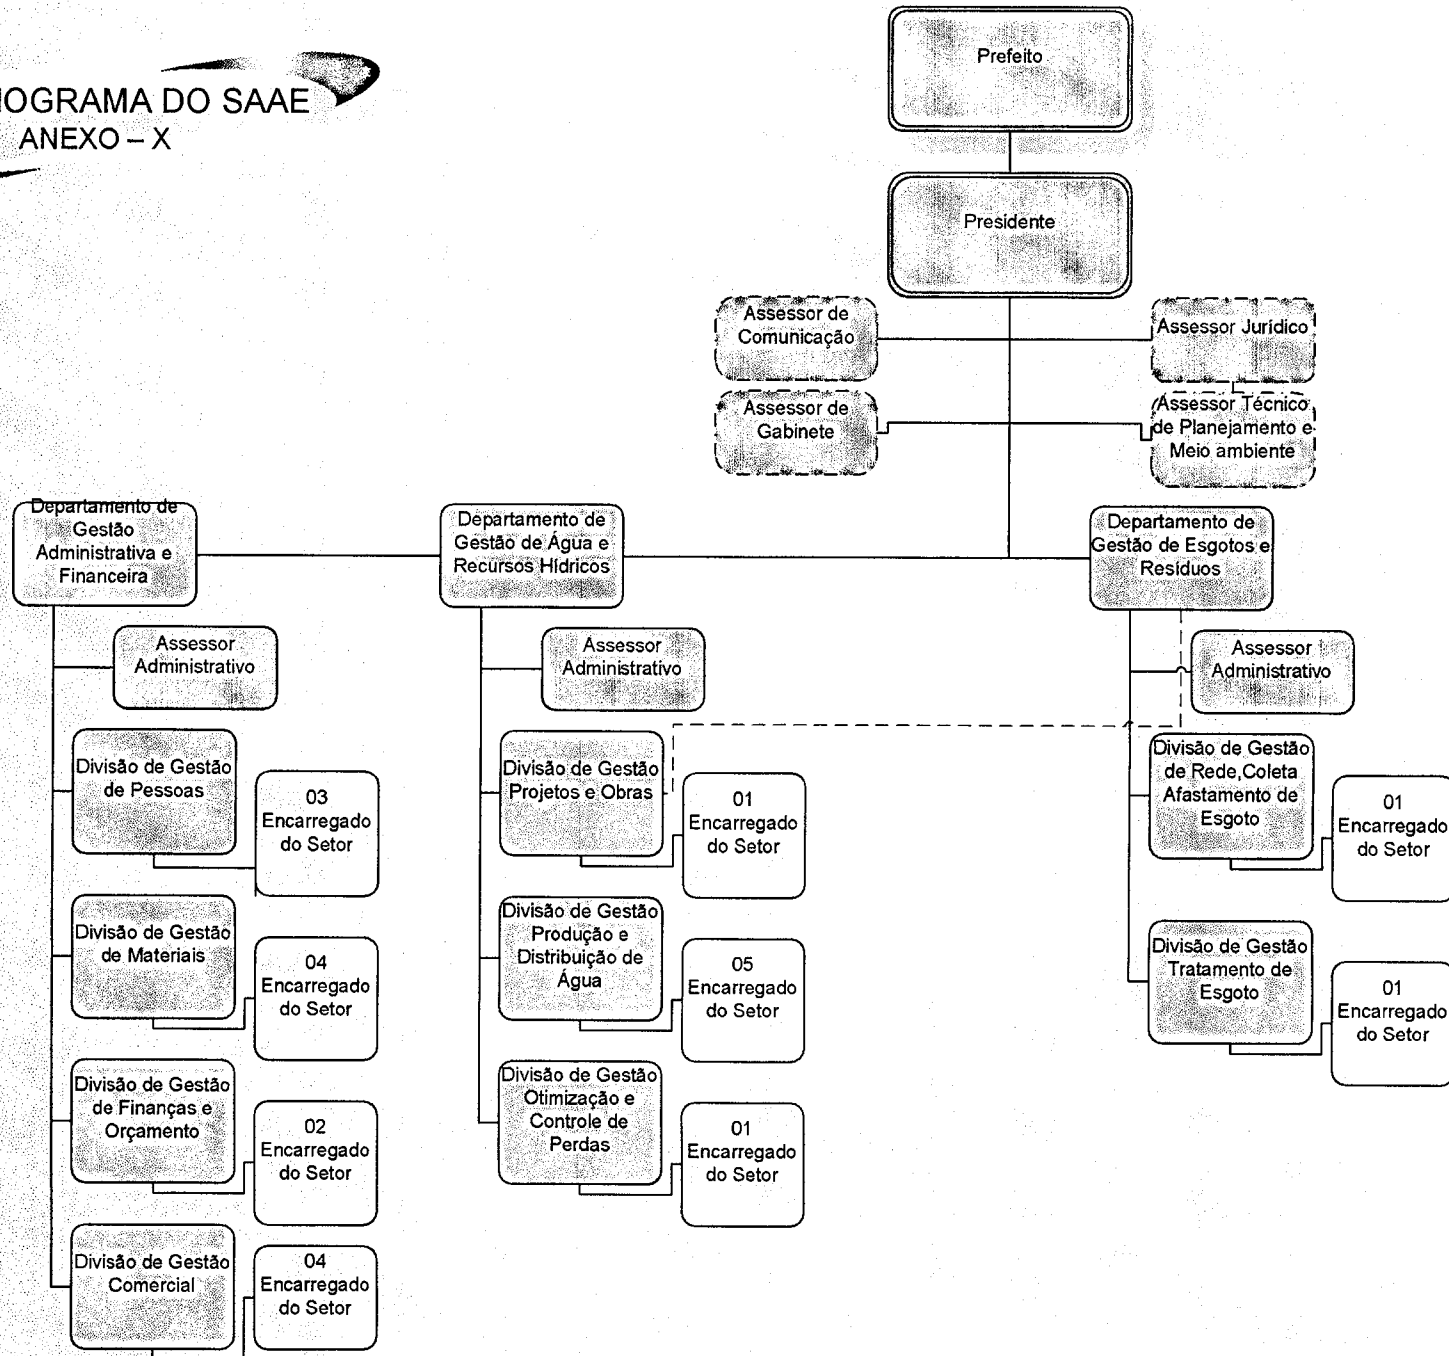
IOGRAMA DO SAAE
ANEXO – X

Prefeito

Presidente

Assessor de Comunicação

Assessor Jurídico

Assessor de Gabinete

Assessor Técnico de Planejamento e Meio ambiente

Departamento de Gestão Administrativa e Financeira

Assessor Administrativo

Divisão de Gestão de Pessoas

03 Encarregado do Setor

Divisão de Gestão de Materiais

04 Encarregado do Setor

Divisão de Gestão de Finanças e Orçamento

02 Encarregado do Setor

Divisão de Gestão Comercial

04 Encarregado do Setor

Departamento de Gestão de Água e Recursos Hídricos

Assessor Administrativo

Divisão de Gestão Projetos e Obras

01 Encarregado do Setor

Divisão de Gestão Produção e Distribuição de Água

05 Encarregado do Setor

Divisão de Gestão Otimização e Controle de Perdas

01 Encarregado do Setor

Departamento de Gestão de Esgotos e Resíduos

Assessor Administrativo

Divisão de Gestão de Rede,Coleta Afastamento de Esgoto

01 Encarregado do Setor

Divisão de Gestão Tratamento de Esgoto

01 Encarregado do Setor